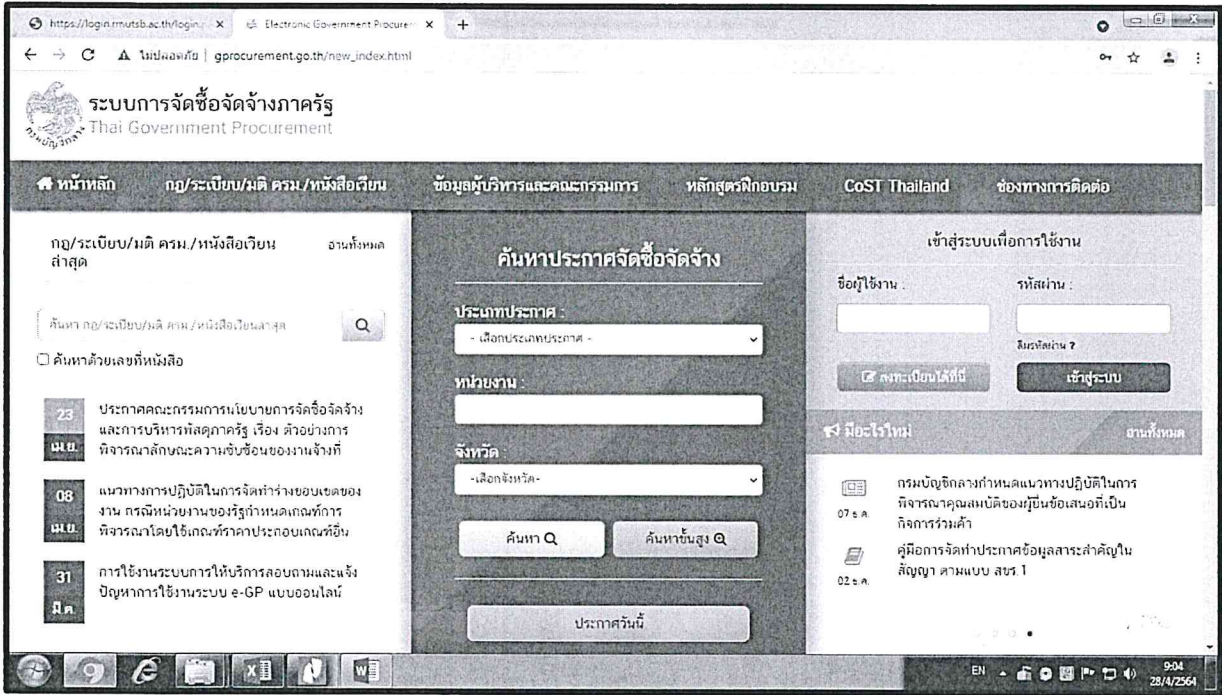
https://login.rmutsb.ac.th/login... × Electronic Government Procurem × +

ไม่ปลอดภัย | gprocurement.go.th/new_index.html

ระบบการจัดซื้อจัดจ้างภาครัฐ
Thai Government Procurement

หน้าหลัก กฎ/ระเบียบ/มติ ครม./หนังสือเวียน ข้อมูลผู้บริหารและคณะกรรมการ หลักสูตรฝึกอบรม CoST Thailand ช่องทางการติดต่อ

กฎ/ระเบียบ/มติ ครม./หนังสือเวียน ล่าสุด อ่านทั้งหมด

ค้นหา กฎ/ระเบียบ/มติ ครม./หนังสือเวียนล่าสุด

ค้นหาด้วยเลขที่หนังสือ

23 เม.ย. ประกาศคณะกรรมการนโยบายการจัดซื้อจัดจ้างและการบริหารพัสดุภาครัฐ เรื่อง ตัวอย่างการพิจารณาลักษณะความซับซ้อนของงานจ้างที่

08 เม.ย. แนวทางการปฏิบัติในการจัดทำร่างขอบเขตของงาน กรณีหน่วยงานของรัฐกำหนดเกณฑ์การพิจารณาโดยใช้เกณฑ์ราคาประกอบเกณฑ์อื่น

31 มี.ค. การใช้งานระบบการให้บริการสอบถามและแจ้งปัญหาการใช้งานระบบ e-GP แบบออนไลน์

ค้นหาประกาศจัดซื้อจัดจ้าง

ประเภทประกาศ :
- เลือกประเภทประกาศ -

หน่วยงาน :

จังหวัด :
-เลือกจังหวัด-

ค้นหา ค้นหาขั้นสูง

ประกาศวันนี้

เข้าสู่ระบบเพื่อการใช้งาน

ชื่อผู้ใช้งาน : รหัสผ่าน :

ลืมรหัสผ่าน ?

ลงทะเบียนได้ที่นี่ เข้าสู่ระบบ

มีอะไรใหม่ อ่านทั้งหมด

07 ธ.ค. กรมบัญชีกลางกำหนดแนวทางปฏิบัติในการพิจารณาคุณสมบัติของผู้ยื่นข้อเสนอที่เป็นกิจการร่วมค้า

02 ธ.ค. คู่มือการจัดทำประกาศข้อมูลสาระสำคัญในสัญญา ตามแบบ สขร.1

EN 9:04 28/4/2564